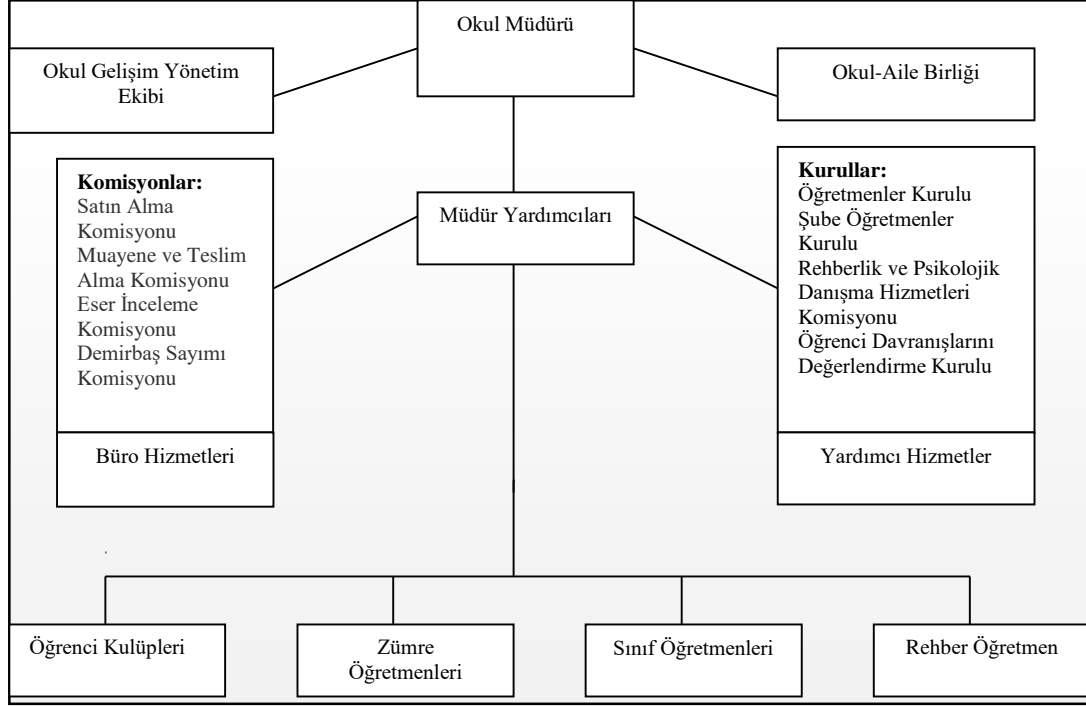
Okul Müdürü

Okul Gelişim Yönetim Ekibi

Okul-Aile Birliği

Komisyonlar:
Satın Alma Komisyonu
Muayene ve Teslim Alma Komisyonu
Eser İnceleme Komisyonu
Demirbaş Sayımı Komisyonu

Büro Hizmetleri

Müdür Yardımcıları

Kurullar:
Öğretmenler Kurulu
Şube Öğretmenler Kurulu
Rehberlik ve Psikolojik Danışma Hizmetleri Komisyonu
Öğrenci Davranışlarını Değerlendirme Kurulu

Yardımcı Hizmetler

Öğrenci Kulüpleri

Zümre Öğretmenleri

Sınıf Öğretmenleri

Rehber Öğretmen